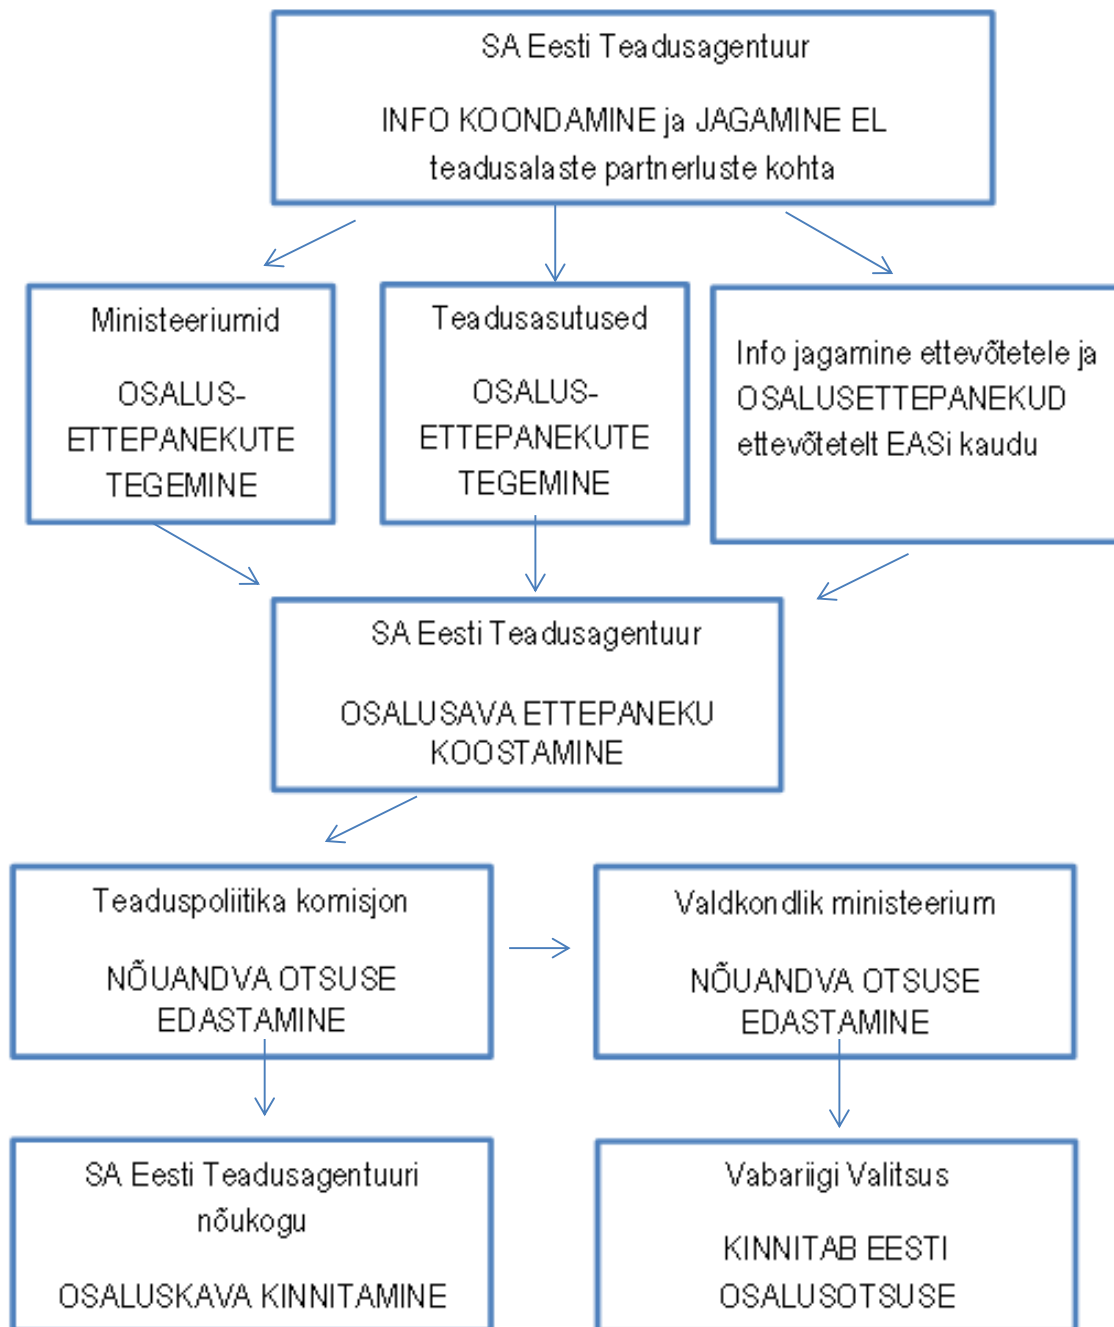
SA Eesti Teadusagentuur

INFO KOONDAMINE ja JAGAMINE EL teadusalaste partnerluste kohta

Ministeeriumid

OSALUS-ETTEPANEKUTE TEGEMINE

Teadusasutused

OSALUS-ETTEPANEKUTE TEGEMINE

Info jagamine ettevõtetele ja OSALUSETTEPANEKUD ettevõtetelt EASi kaudu

SA Eesti Teadusagentuur

OSALUSAVA ETTEPANEKU KOOSTAMINE

Teaduspoliitika komisjon

NÕUANDVA OTSUSE EDASTAMINE

Valdkondlik ministeerium

NÕUANDVA OTSUSE EDASTAMINE

SA Eesti Teadusagentuuri nõukogu

OSALUSKAVA KINNITAMINE

Vabariigi Valitsus

KINNITAB EESTI OSALUSOTSUSE